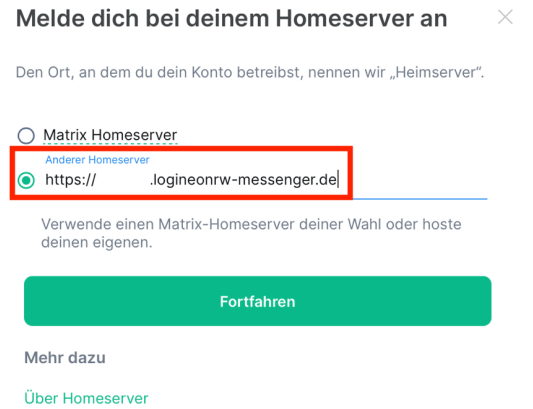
Melde dich bei deinem Homeserver an

×

Den Ort, an dem du dein Konto betreibst, nennen wir „Heimserver".

Matrix Homeserver

Anderer Homeserver

https:// .logineonrw-messenger.de

Verwende einen Matrix-Homeserver deiner Wahl oder hoste deinen eigenen.

Fortfahren

Mehr dazu

Über Homeserver